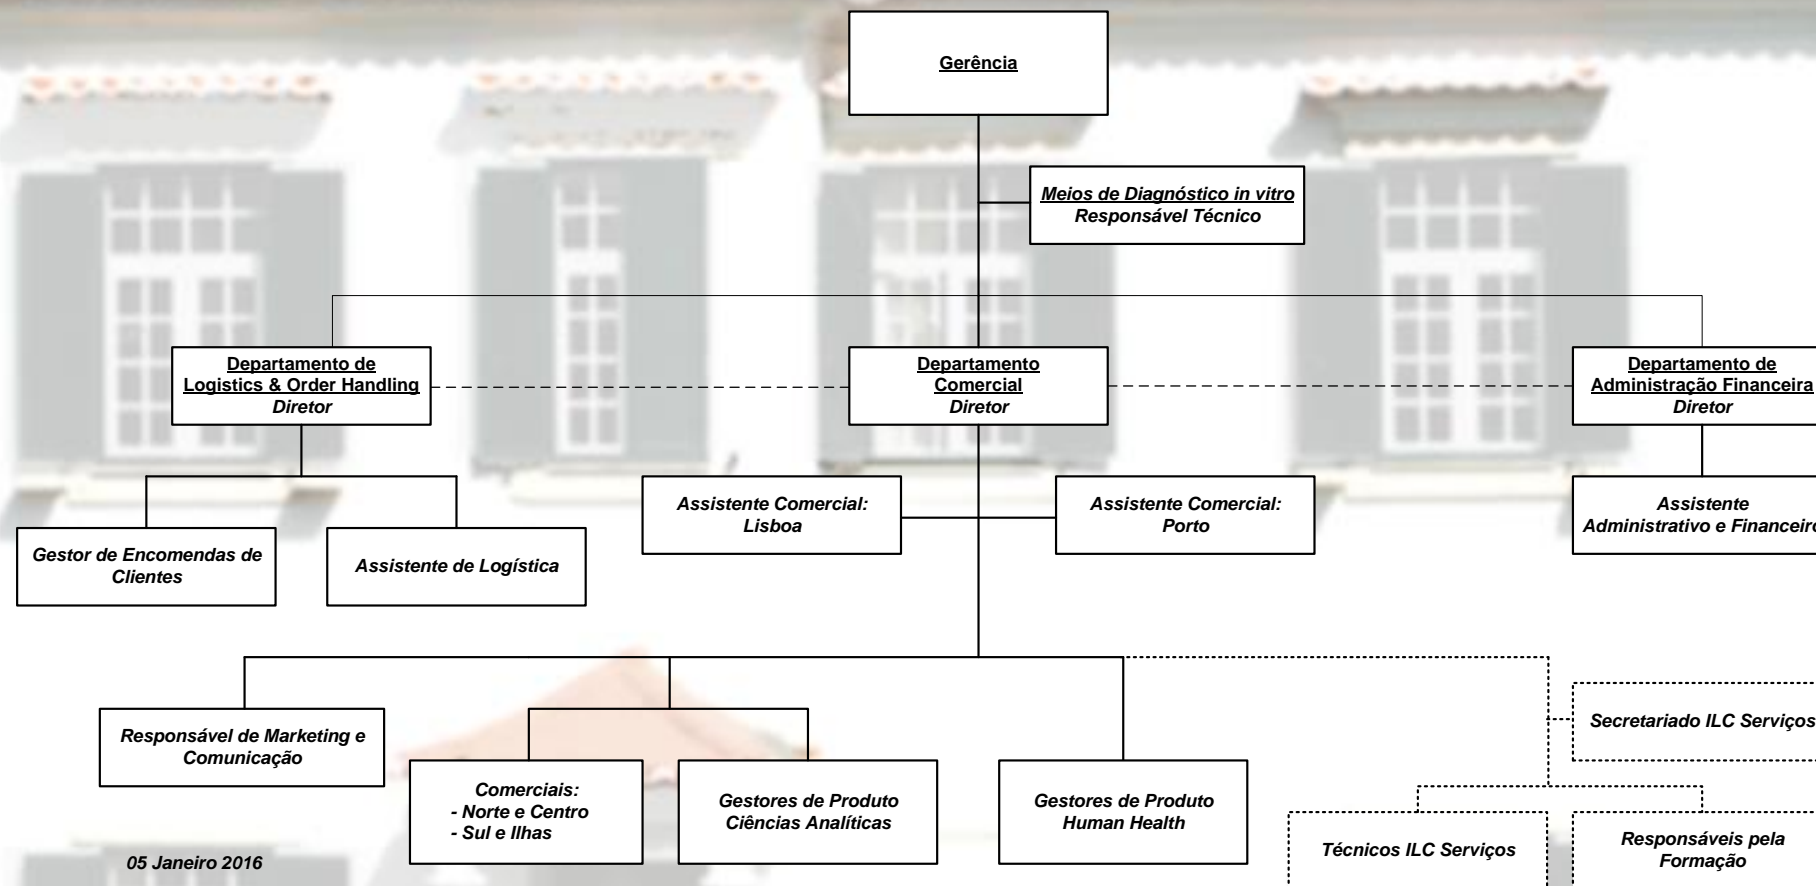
Gerência

Meios de Diagnóstico in vitro
Responsável Técnico

Departamento de Logistics & Order Handling
Diretor

Departamento Comercial
Diretor

Departamento de Administração Financeira
Diretor

Gestor de Encomendas de Clientes

Assistente de Logística

Assistente Comercial: Lisboa

Assistente Comercial: Porto

Assistente Administrativo e Financeiro

Responsável de Marketing e Comunicação

Comerciais:
- Norte e Centro
- Sul e Ilhas

Gestores de Produto Ciências Analíticas

Gestores de Produto Human Health

Secretariado ILC Serviços

Técnicos ILC Serviços

Responsáveis pela Formação

05 Janeiro 2016